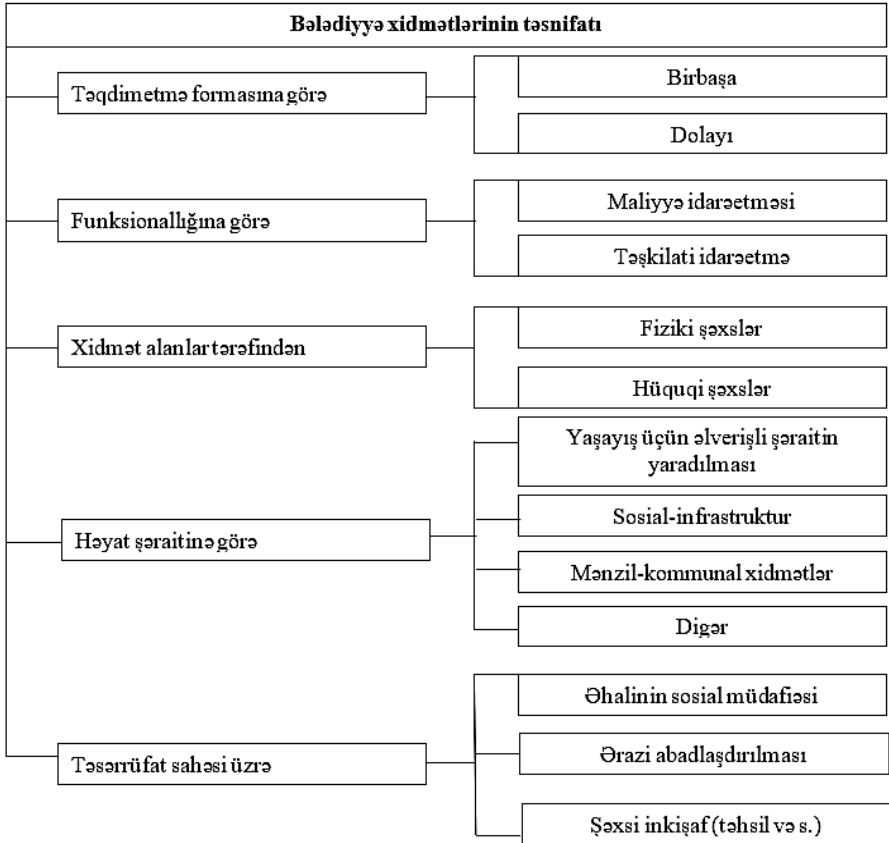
Bələdiyyə xidmətlərinin təsnifatı

Təqdimetmə formasına görə

Birbaşa

Dolayı

Funksionallığına görə

Maliyyə idarəetməsi

Təşkilati idarəetmə

Xidmət alanlar tərəfindən

Fiziki şəxslər

Hüquqi şəxslər

Həyat şəraitinə görə

Yaşayış üçün əlverişli şəraitin yaradılması

Sosial-infrastruktur

Mənzil-kommunal xidmətlər

Digər

Təsərrüfat sahəsi üzrə

Əhalinin sosial müdafiəsi

Ərazi abadlaşdırılması

Şəxsi inkişaf (təhsil və s.)